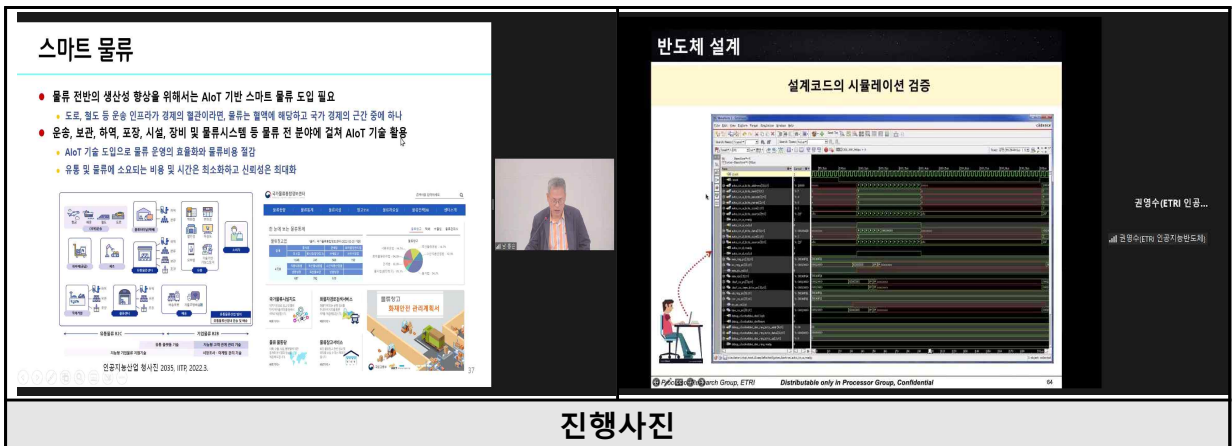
스마트 물류

● 물류 전반의 생산성 향상을 위해서는 AIoT 기반 스마트 물류 도입 필요

◆ 도로, 철도 등 운송 인프라가 경제의 혈관이라면, 물류는 혈액에 해당하고 국가 경제의 근간 중에 하나

● 운송, 보관, 하역, 포장, 시설, 장비 및 물류시스템 등 물류 전 분야에 걸쳐 AIoT 기술 활용

◆ AIoT 기술 도입으로 물류 운영의 효율화와 물류비용 절감

◆ 유통 및 물류에 소요되는 비용 및 시간은 최소화하고 신뢰성은 최대화

국가물류통합정보센터

화재안전 관리계획서

인공지능산업 청사진 2035, IITP, 2022.3.

37

반도체 설계

설계코드의 시뮬레이션 검증

Processor Research Group, ETRI

Distributable only in Processor Group, Confidential

64

권영수(ETRI 인공...

권영수(ETRI 인공지능반도체)

진행사진